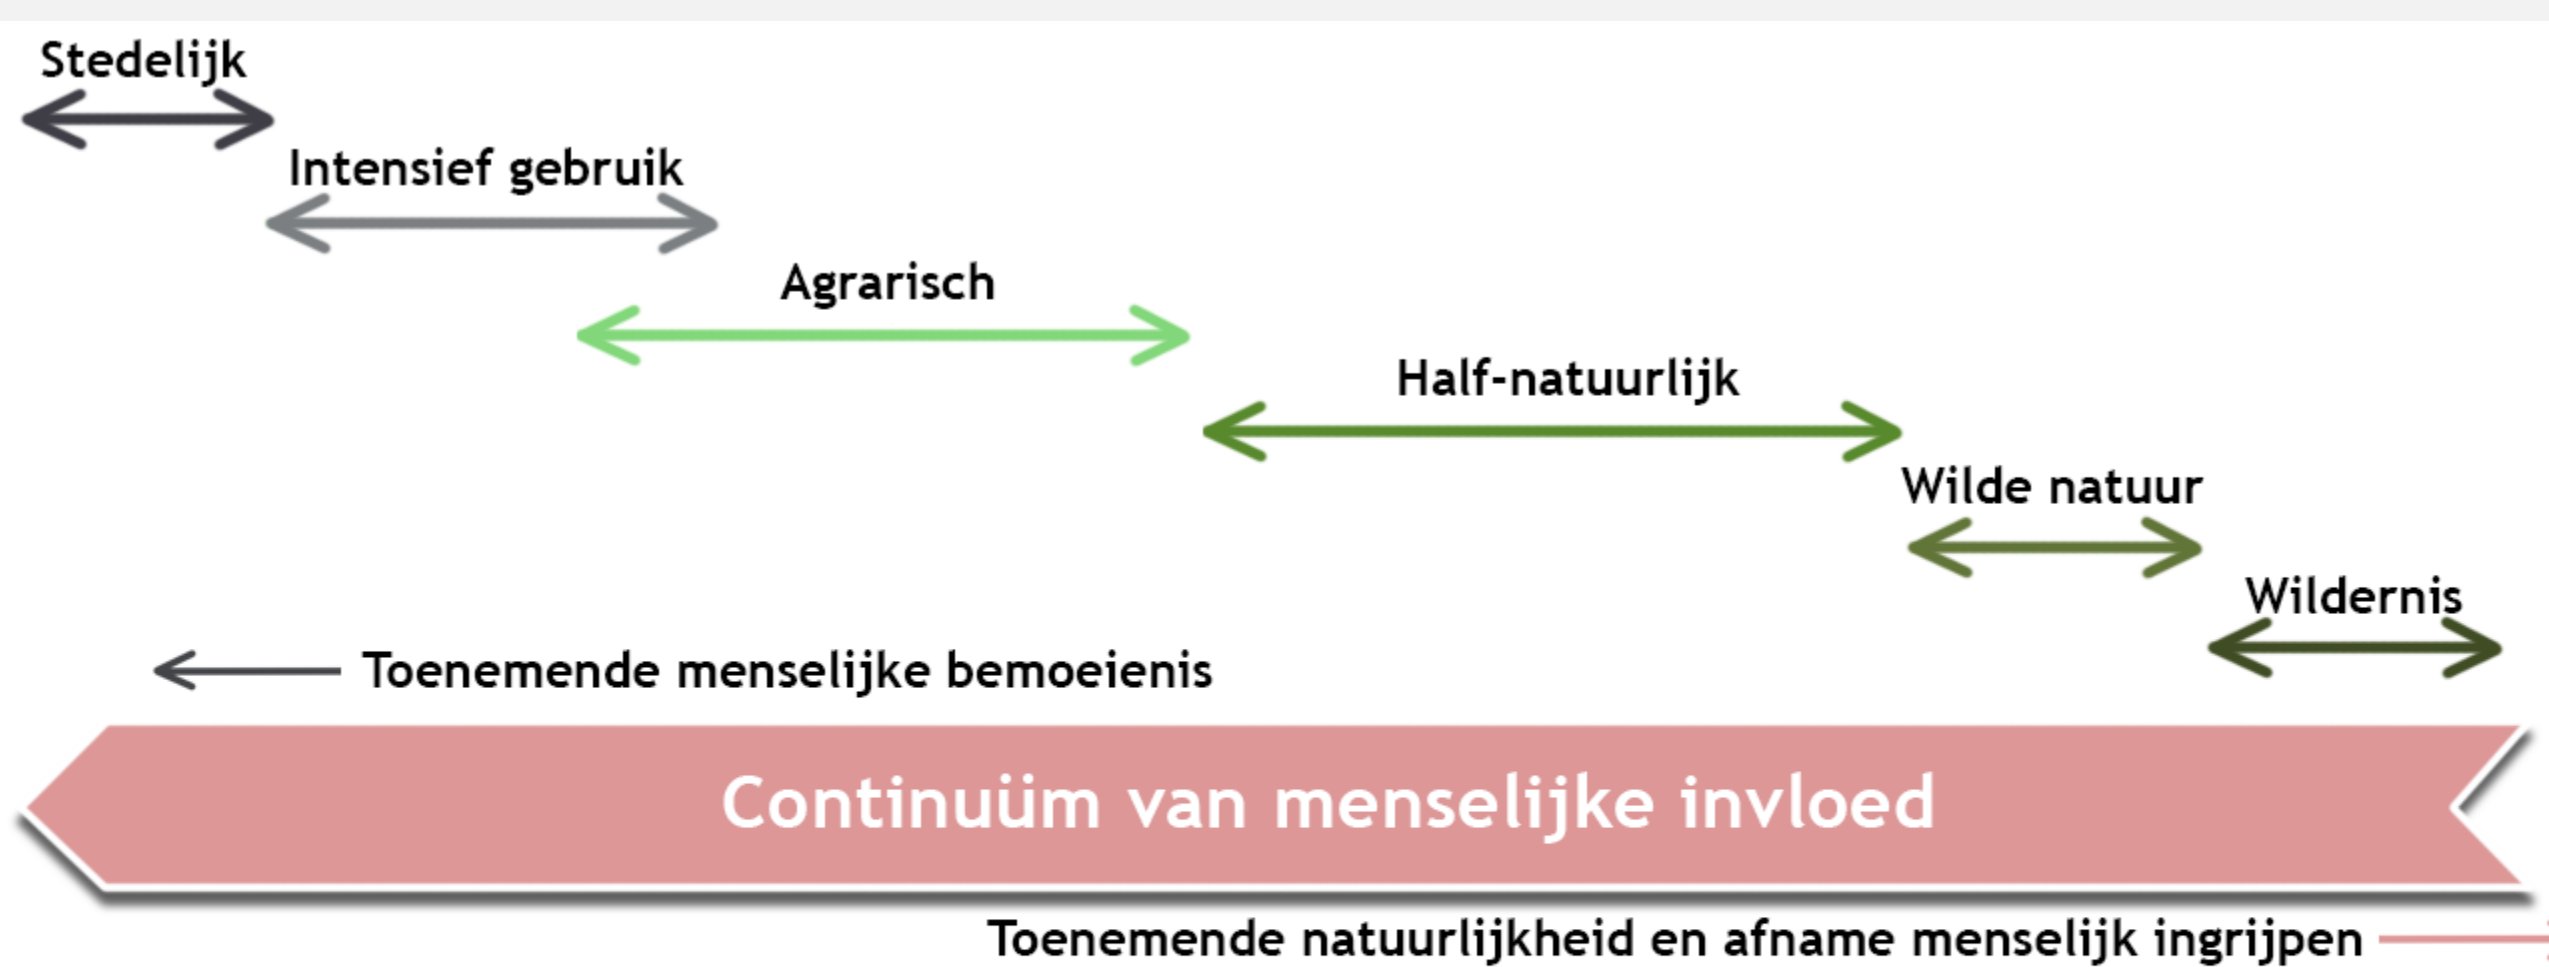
Stedelijk

Intensief gebruik

Agrarisch

Half-natuurlijk

Wilde natuur

Wildernis

Toenemende menselijke bemoeienis

Continuüm van menselijke invloed

Toenemende natuurlijkheid en afname menselijk ingrijpen